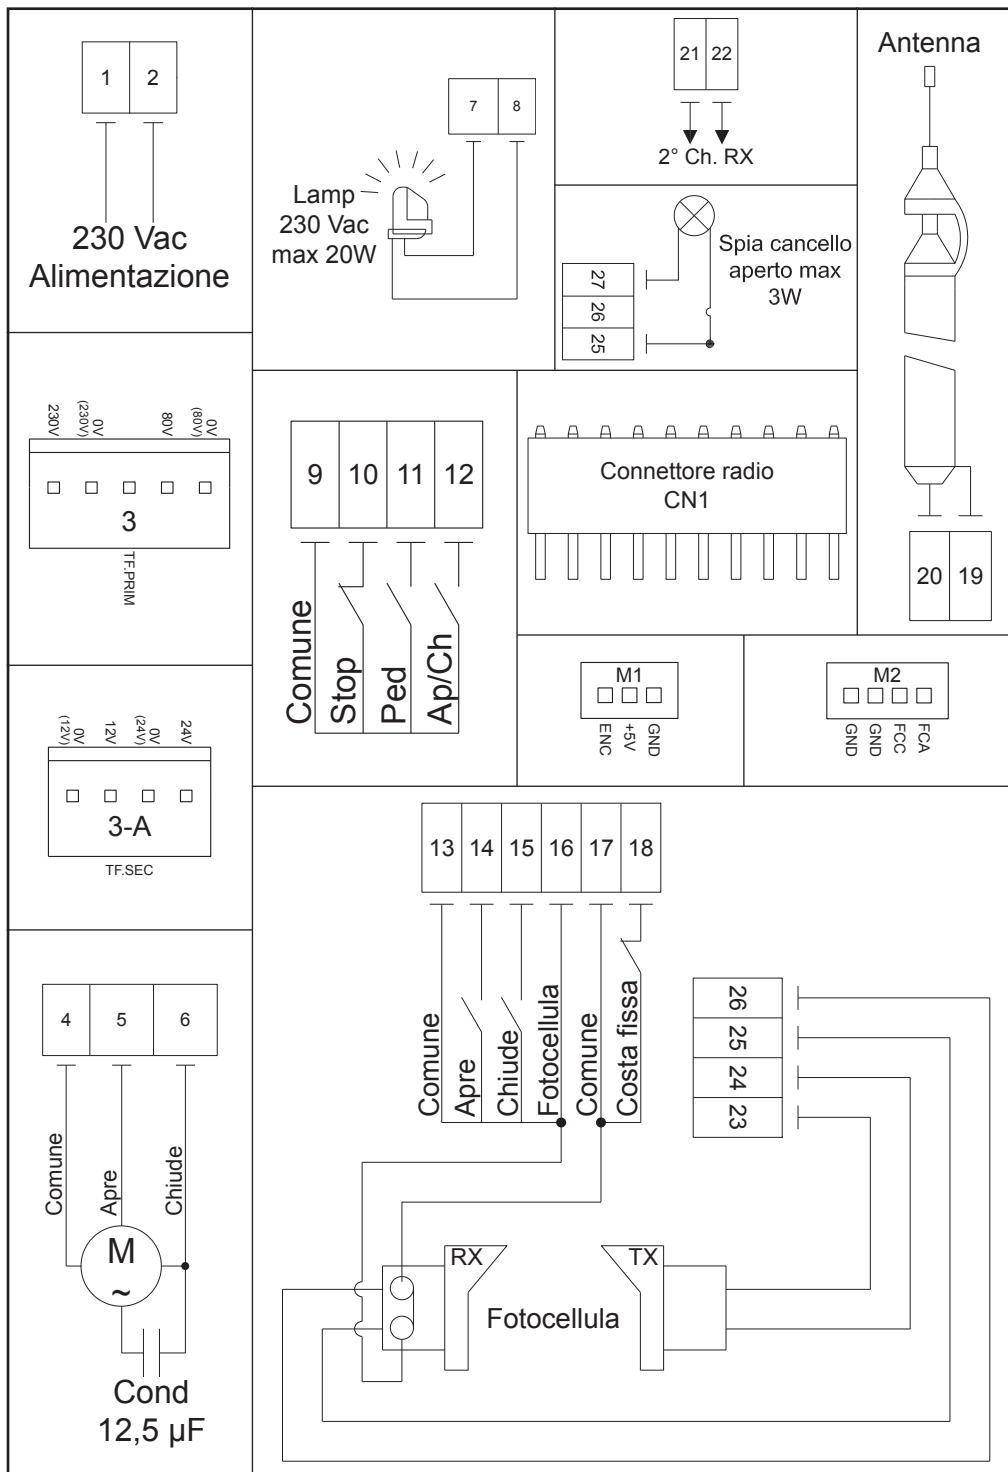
1 2

230 Vac
Alimentazione

7 8

Lamp
230 Vac
max 20W

21 22

2° Ch. RX

Antenna

Spia cancello aperto max 3W

27
26
25

230V 0V (230V) 80V 0V (80V)

3

TF.PRIM

9 10 11 12

Comune Stop Ped Ap/Ch

Connettore radio
CN1

20 19

M1
ENC +5V GND

M2
GND GND FCC FCA

0V (12V) 12V 0V (24V) 24V

3-A

TF.SEC

13 14 15 16 17 18

Comune Apre Chiude Fotocellula Comune Costa fissa

26
25
24
23

4 5 6

Comune Apre Chiude

M
~

Cond
12,5 μF

RX

TX

Fotocellula